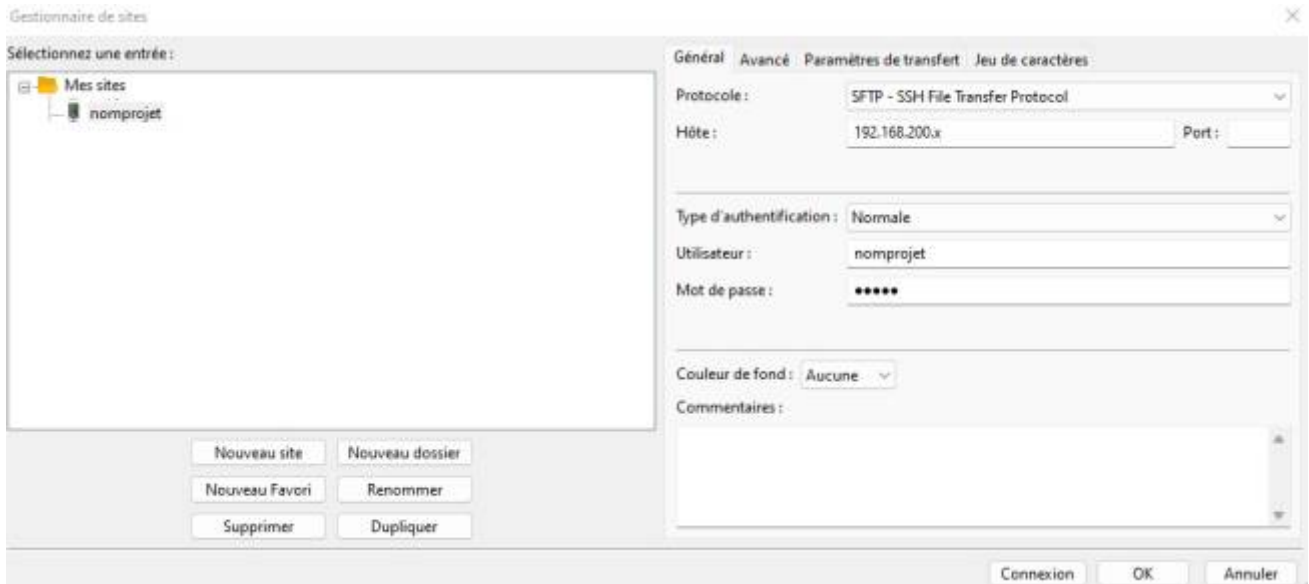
Gestionnaire de sites

Sélectionnez une entrée :

Mes sites
nomprojet

Nouveau site
Nouveau dossier
Nouveau Favori
Renommer
Supprimer
Dupliquer

Général Avancé Paramètres de transfert Jeu de caractères

Protocole : SFTP - SSH File Transfer Protocol
Hôte : 192.168.200.x Port :

Type d'authentification : Normale
Utilisateur : nomprojet
Mot de passe : •••••

Couleur de fond : Aucune
Commentaires :

Connexion OK Annuler